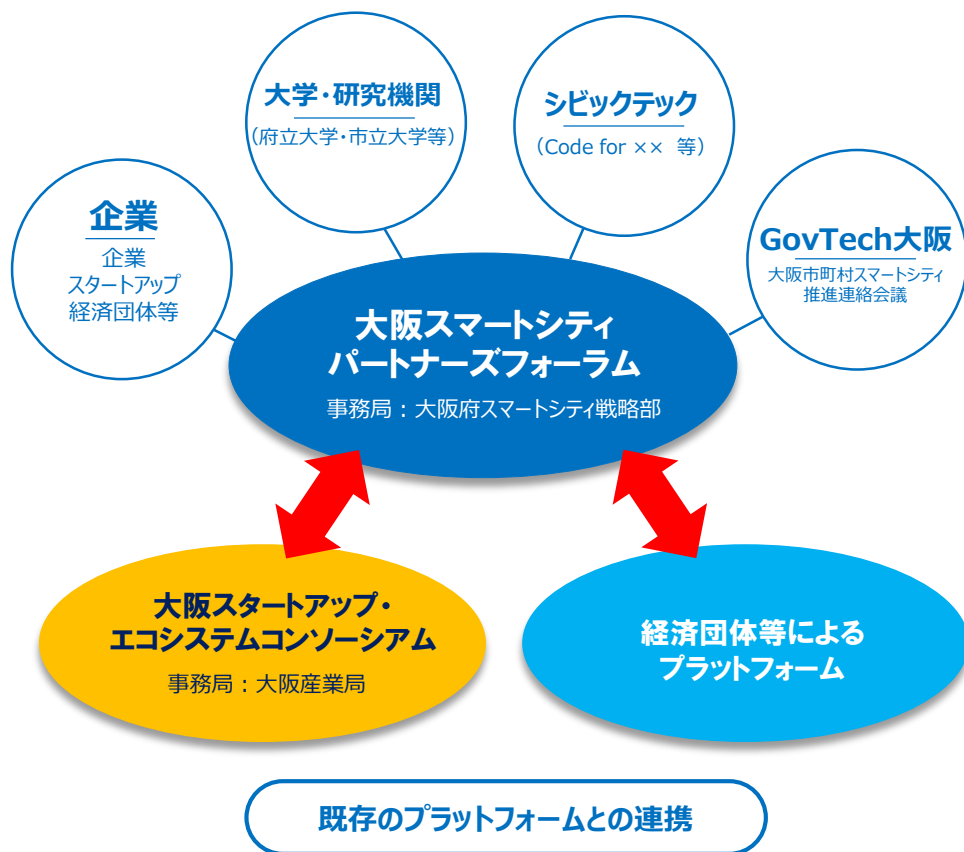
大学・研究機関
（府立大学・市立大学等）

シビックテック
（Code for ×× 等）

企業
企業
スタートアップ
経済団体等

GovTech大阪
大阪市町村スマートシティ推進連絡会議

大阪スマートシティ
パートナーズフォーラム
事務局：大阪府スマートシティ戦略部

大阪スタートアップ・
エコシステムコンソーシアム
事務局：大阪産業局

経済団体等による
プラットフォーム

既存のプラットフォームとの連携